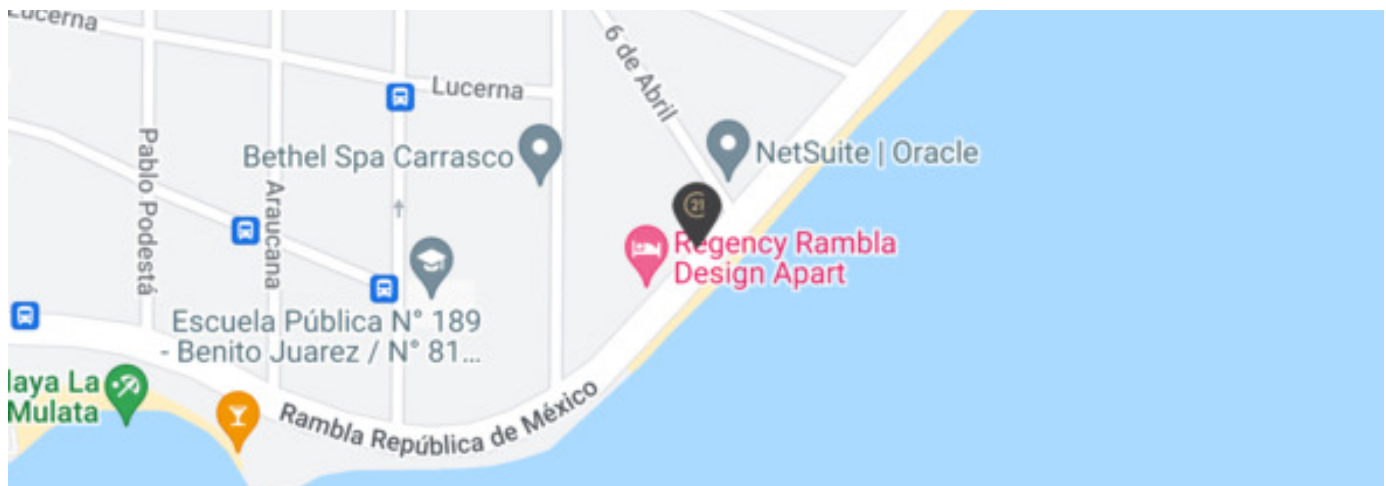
Lucerna

Lucerna

6 de Abril

Pablo Podestá

Araucana

Bethel Spa Carrasco

NetSuite | Oracle

21

Regency Rambla Design Apart

Escuela Pública N° 189 - Benito Juarez / N° 81...

laya La Mulata

Rambla República de México